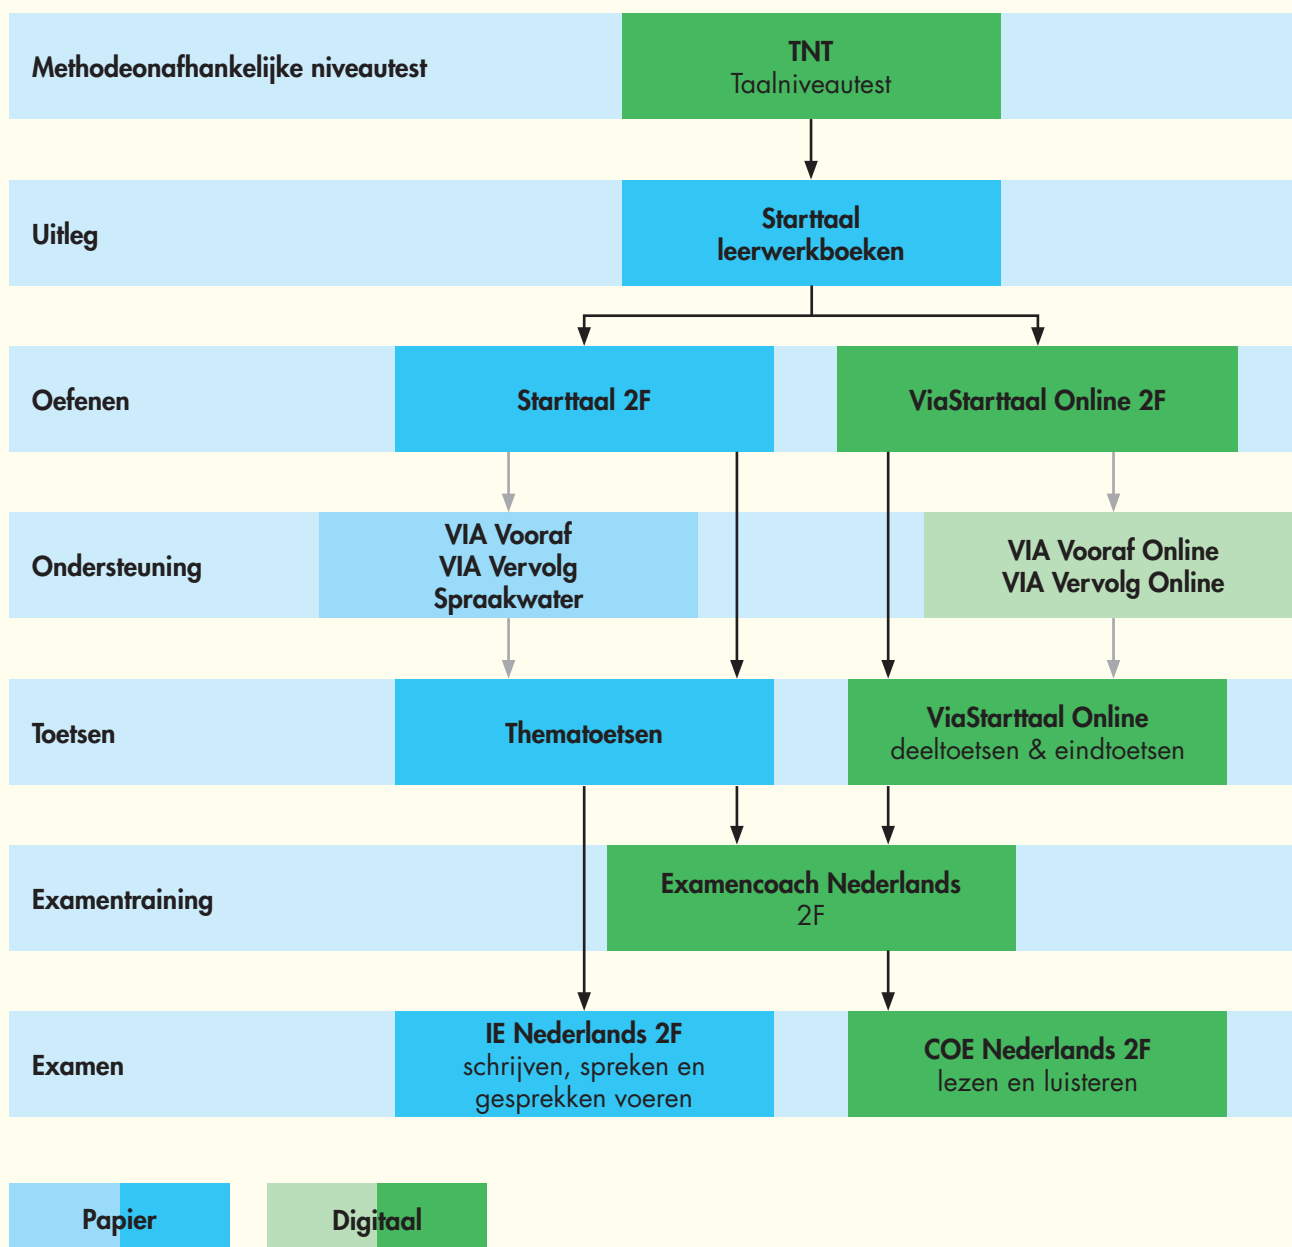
Methodeonafhankelijke niveautest

TNT
Taalniveautest

Uitleg

Starttaal
leerwerkboeken

Oefenen

Starttaal 2F

ViaStarttaal Online 2F

Ondersteuning

VIA Vooraf
VIA Vervolg
Spraakwater

VIA Vooraf Online
VIA Vervolg Online

Toetsen

Thematoetsen

ViaStarttaal Online
deeltoetsen & eindtoetsen

Examentraining

Examencoach Nederlands
2F

Examen

IE Nederlands 2F
schrijven, spreken en gesprekken voeren

COE Nederlands 2F
lezen en luisteren

Papier

Digitaal